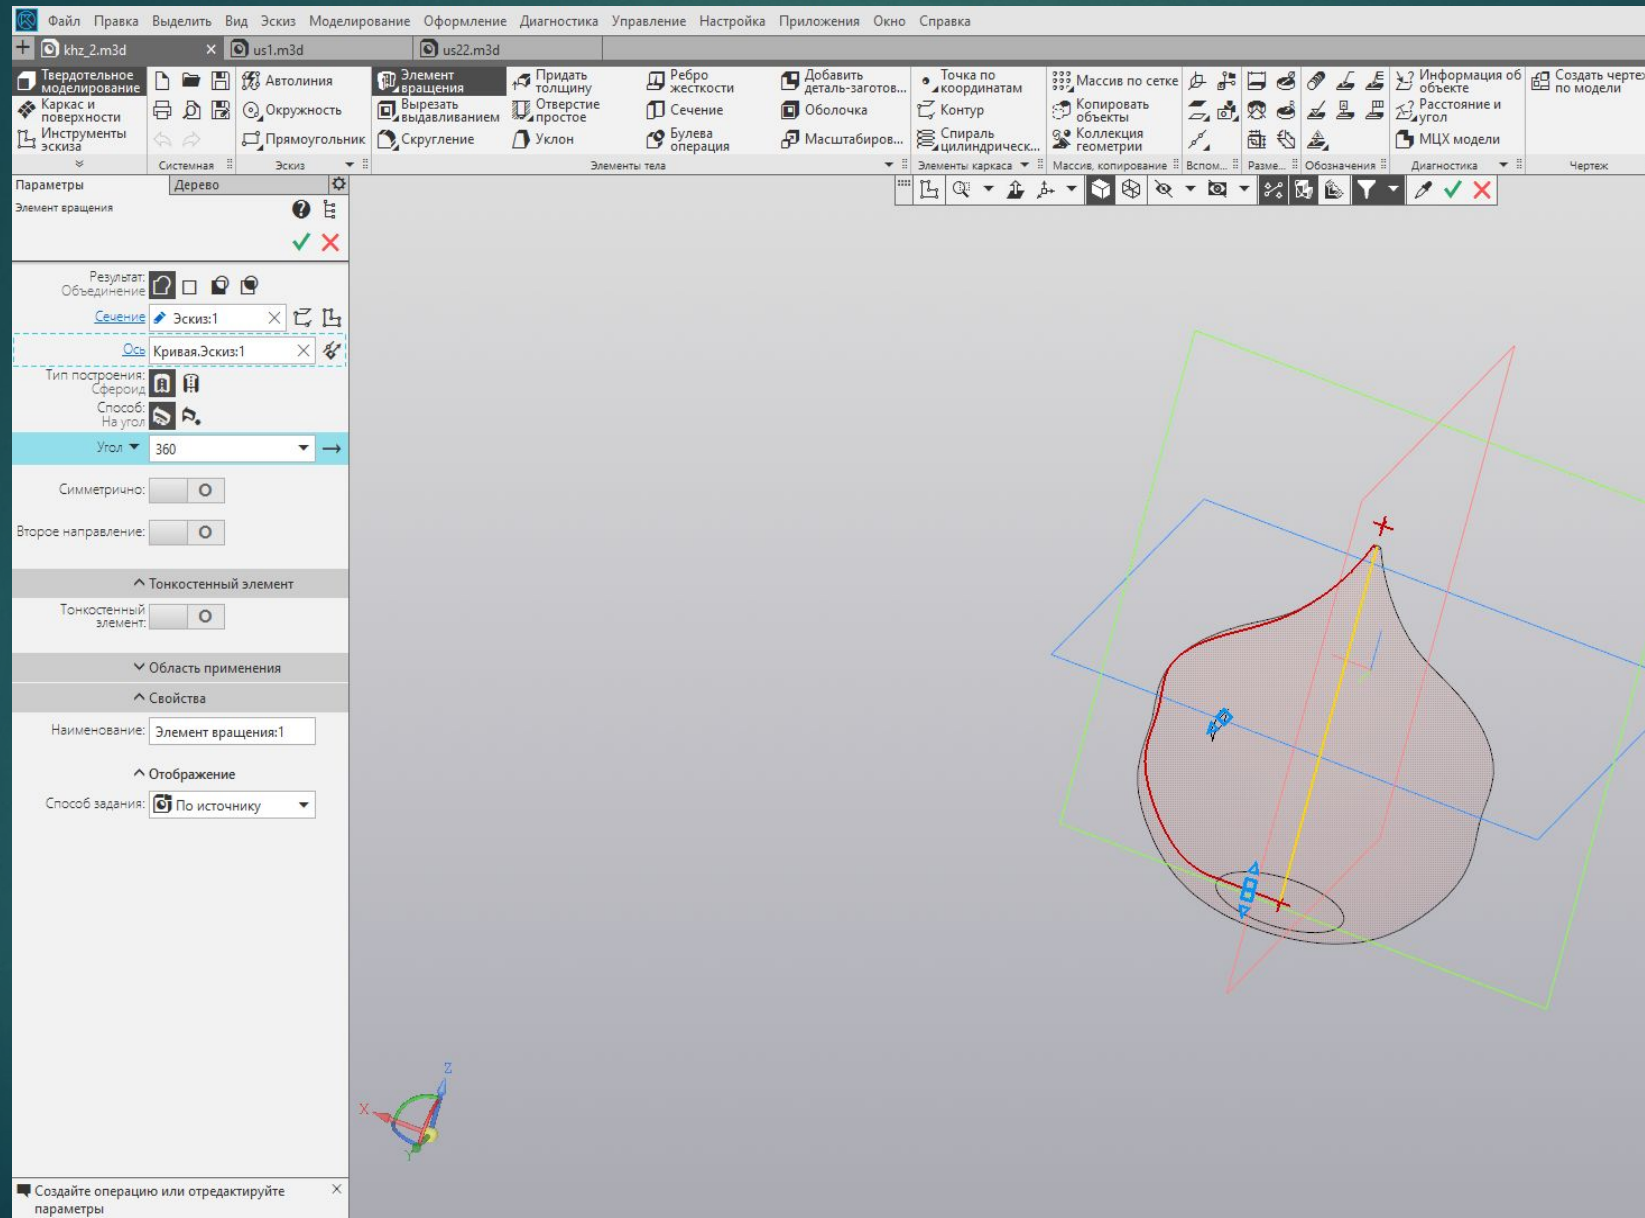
Файл Правка Выделить Вид Эскиз Моделирование Оформление Диагностика Управление Настройка Приложения Окно Справка

khz_2.m3d us1.m3d us22.m3d

Твердотельное моделирование
Каркас и поверхности
Инструменты эскиза
Системная
Автолиния
Окружность
Прямоугольник
Эскиз
Элемент вращения
Вырезать выдавливанием
Скругление
Придать толщину
Отверстие простое
Уклон
Ребро жесткости
Сечение
Булева операция
Добавить деталь-заготов...
Оболочка
Масштабиров...
Элементы тела
Точка по координатам
Контур
Спираль цилиндрическ...
Элементы каркаса
Массив по сетке
Копировать объекты
Коллекция геометрии
Массив, копирование
Вспом...
Разме...
Обозначения
Информация об объекте
Расстояние и угол
МЦХ модели
Диагностика
Создать чертеж по модели
Чертеж

Параметры
Дерево
Элемент вращения

Результат: Объединение
Сечение Эскиз:1
Ось Кривая.Эскиз:1
Тип построения: Сфероид
Способ: На угол
Угол 360
Симметрично:
Второе направление:
Тонкостенный элемент
Тонкостенный элемент:
Область применения
Свойства
Наименование: Элемент вращения:1
Отображение
Способ задания: По источнику

Создайте операцию или отредактируйте параметры

Z
X
Y